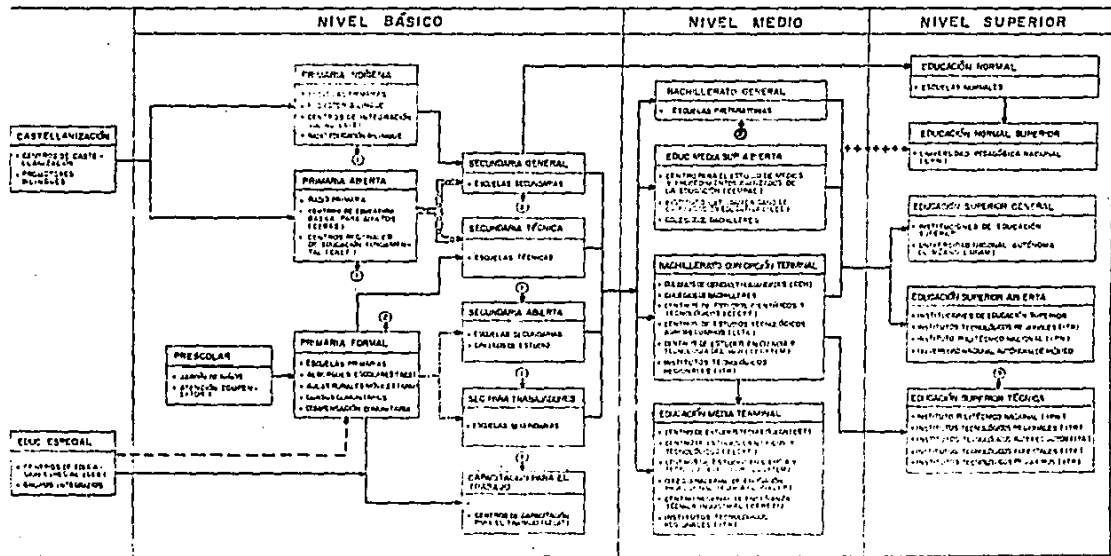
NIVEL BÁSICO

NIVEL MEDIO

NIVEL SUPERIOR

CASTELLANIZACIÓN

• CENTROS DE CASTELLANIZACIÓN
• PROMOTORES BILINGÜES

PRIMARIA INDÍGENA

• ESCUELAS PRIMARIAS
• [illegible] BILINGÜE
• CENTROS DE INTEGRACIÓN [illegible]
• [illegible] BILINGÜE

PRIMARIA ABIERTA

• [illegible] PRIMARIA
• CENTROS DE EDUCACIÓN BÁSICA PARA ADULTOS (CEBA)
• CENTROS REGIONALES DE EDUCACIÓN FUNDAMENTAL (CREF)

PREESCOLAR

• JARDÍN DE NIÑOS
• ATENCIÓN COMPLEMENTARIA

PRIMARIA FORMAL

• ESCUELAS PRIMARIAS
• ALBERGUES ESCOLARES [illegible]
• AULAS RURALES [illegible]
• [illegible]
• COMPENSACIÓN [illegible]

EDUC. ESPECIAL

• CENTROS DE EDUCACIÓN ESPECIAL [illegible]
• GRUPOS INTEGRADOS

SECUNDARIA GENERAL

• ESCUELAS SECUNDARIAS

SECUNDARIA TÉCNICA

• ESCUELAS TÉCNICAS

SECUNDARIA ABIERTA

• ESCUELAS SECUNDARIAS
• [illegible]

SEC. PARA TRABAJADORES

• ESCUELAS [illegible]

CAPACITACIÓN PARA EL TRABAJO

• CENTROS DE CAPACITACIÓN PARA EL TRABAJO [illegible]

BACHILLERATO GENERAL

• ESCUELAS PREPARATORIAS

EDUC. MEDIA SUP. ABIERTA

• CENTROS PARA EL ESTUDIO DE MEDIOS Y PROCEDIMIENTOS AVANZADOS DE LA EDUCACIÓN (CEMPAE)
• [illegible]
• COLEGIO DE BACHILLERES

BACHILLERATO CON OPCIÓN TERMINAL

• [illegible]
• COLEGIO DE BACHILLERES
• CENTROS DE ESTUDIOS CIENTÍFICOS Y TECNOLÓGICOS (CECyT)
• CENTROS DE ESTUDIOS TECNOLÓGICOS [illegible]
• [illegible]
• INSTITUTOS TECNOLÓGICOS REGIONALES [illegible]

EDUCACIÓN MEDIA TERMINAL

• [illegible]
• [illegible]
• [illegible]
• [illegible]
• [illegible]
• INSTITUTOS TECNOLÓGICOS REGIONALES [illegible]

EDUCACIÓN NORMAL

• ESCUELAS NORMALES

EDUCACIÓN NORMAL SUPERIOR

• UNIVERSIDAD PEDAGÓGICA NACIONAL (UPN)

EDUCACIÓN SUPERIOR GENERAL

• INSTITUCIONES DE EDUCACIÓN SUPERIOR
• UNIVERSIDAD NACIONAL AUTÓNOMA DE MÉXICO (UNAM)

EDUCACIÓN SUPERIOR ABIERTA

• INSTITUCIONES DE EDUCACIÓN SUPERIOR
• INSTITUTOS TECNOLÓGICOS REGIONALES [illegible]
• INSTITUTO POLITÉCNICO NACIONAL (IPN)
• UNIVERSIDAD NACIONAL AUTÓNOMA DE MÉXICO

EDUCACIÓN SUPERIOR TÉCNICA

• INSTITUTO POLITÉCNICO NACIONAL (IPN)
• INSTITUTOS TECNOLÓGICOS REGIONALES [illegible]
• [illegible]
• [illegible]
• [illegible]